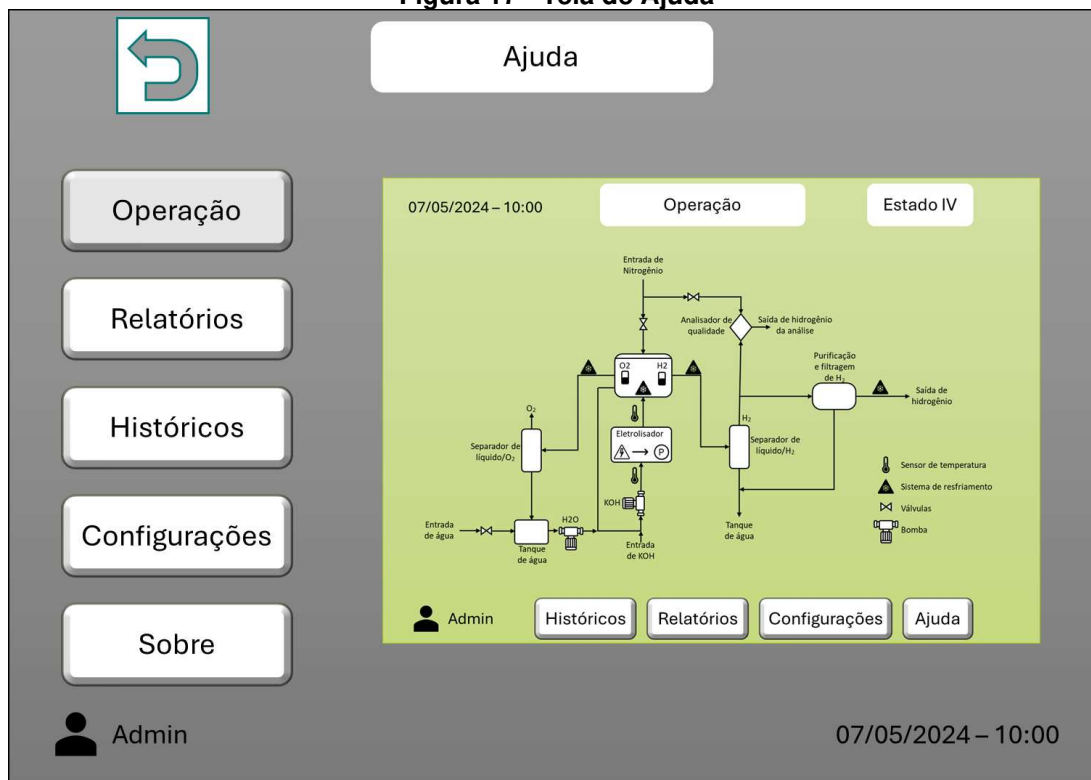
Figura 17 – Tela de Ajuda

Ajuda

Operação

Relatórios

Históricos

Configurações

Sobre

07/05/2024 – 10:00

Operação

Estado IV

Entrada de Nitrogênio

Analisador de qualidade

Saída de hidrogênio da análise

O2

H2

Purificação e filtragem de $H_2$

Saída de hidrogênio

$O_2$

$H_2$

Eletrolisador

Separador de líquido/$O_2$

Separador de líquido/$H_2$

Sensor de temperatura

Sistema de resfriamento

Válvulas

Bomba

KOH

H2O

Entrada de água

Tanque de água

Entrada de KOH

Tanque de água

Admin

Históricos

Relatórios

Configurações

Ajuda

Admin

07/05/2024 – 10:00